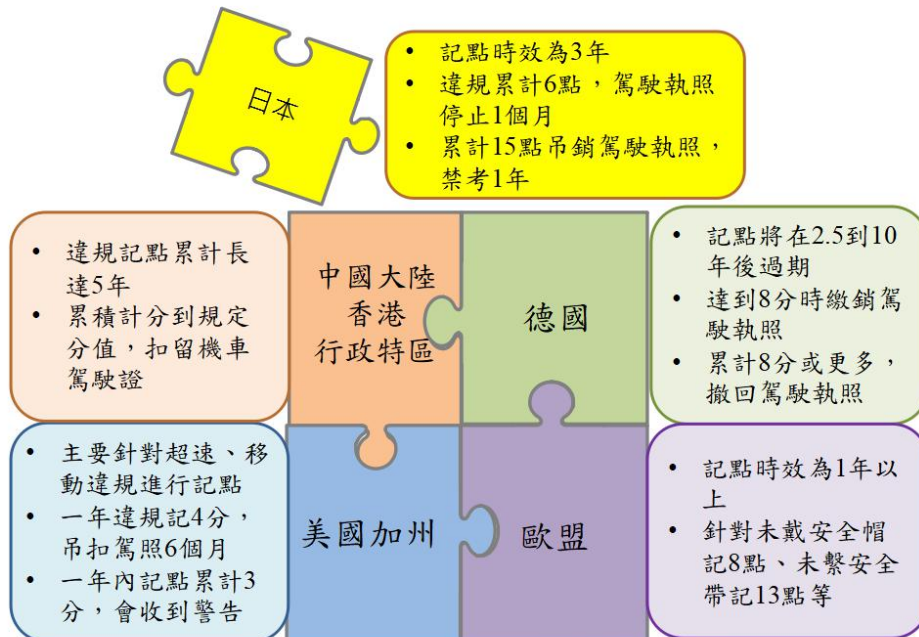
日本

• 記點時效為3年
• 違規累計6點，駕駛執照停止1個月
• 累計15點吊銷駕駛執照，禁考1年

• 違規記點累計長達5年
• 累積計分到規定分值，扣留機車駕駛證

中國大陸
香港
行政特區

德國

• 記點將在2.5到10年後過期
• 達到8分時繳銷駕駛執照
• 累計8分或更多，撤回駕駛執照

• 主要針對超速、移動違規進行記點
• 一年違規記4分，吊扣駕照6個月
• 一年內記點累計3分，會收到警告

美國加州

歐盟

• 記點時效為1年以上
• 針對未戴安全帽記8點、未繫安全帶記13點等